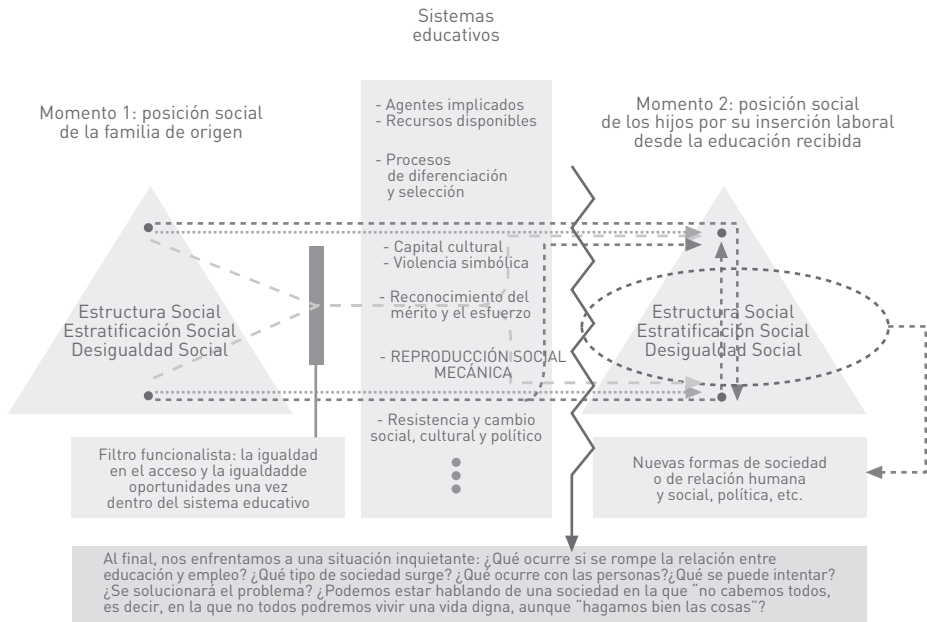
Sistemas educativos

Momento 1: posición social de la familia de origen

- Agentes implicados
- Recursos disponibles

- Procesos de diferenciación y selección

Momento 2: posición social de los hijos por su inserción laboral desde la educación recibida

- Capital cultural
- Violencia simbólica

Estructura Social
Estratificación Social
Desigualdad Social

- Reconocimiento del mérito y el esfuerzo

Estructura Social
Estratificación Social
Desigualdad Social

- REPRODUCCIÓN SOCIAL MECÁNICA

- Resistencia y cambio social, cultural y político

Filtro funcionalista: la igualdad en el acceso y la igualdadde oportunidades una vez dentro del sistema educativo

Nuevas formas de sociedad o de relación humana y social, política, etc.

Al final, nos enfrentamos a una situación inquietante: ¿Qué ocurre si se rompe la relación entre educación y empleo? ¿Qué tipo de sociedad surge? ¿Qué ocurre con las personas?¿Qué se puede intentar? ¿Se solucionará el problema? ¿Podemos estar hablando de una sociedad en la que "no cabemos todos, es decir, en la que no todos podremos vivir una vida digna, aunque "hagamos bien las cosas"?